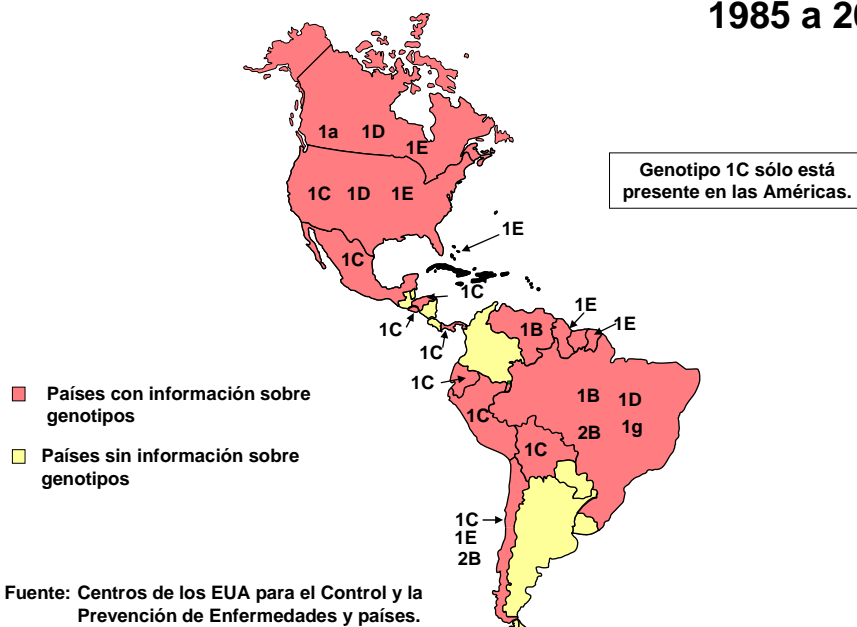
1985 a 20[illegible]

Genotipo 1C sólo está presente en las Américas.

1a 1D
1E
1C 1D 1E
1E
1C
1C
1E
1E
1B
1C
1C
1C
1B 1D
1C
2B 1g
1C
1C
1E
2B

Países con información sobre genotipos

Países sin información sobre genotipos

Fuente: Centros de los EUA para el Control y la Prevención de Enfermedades y países.